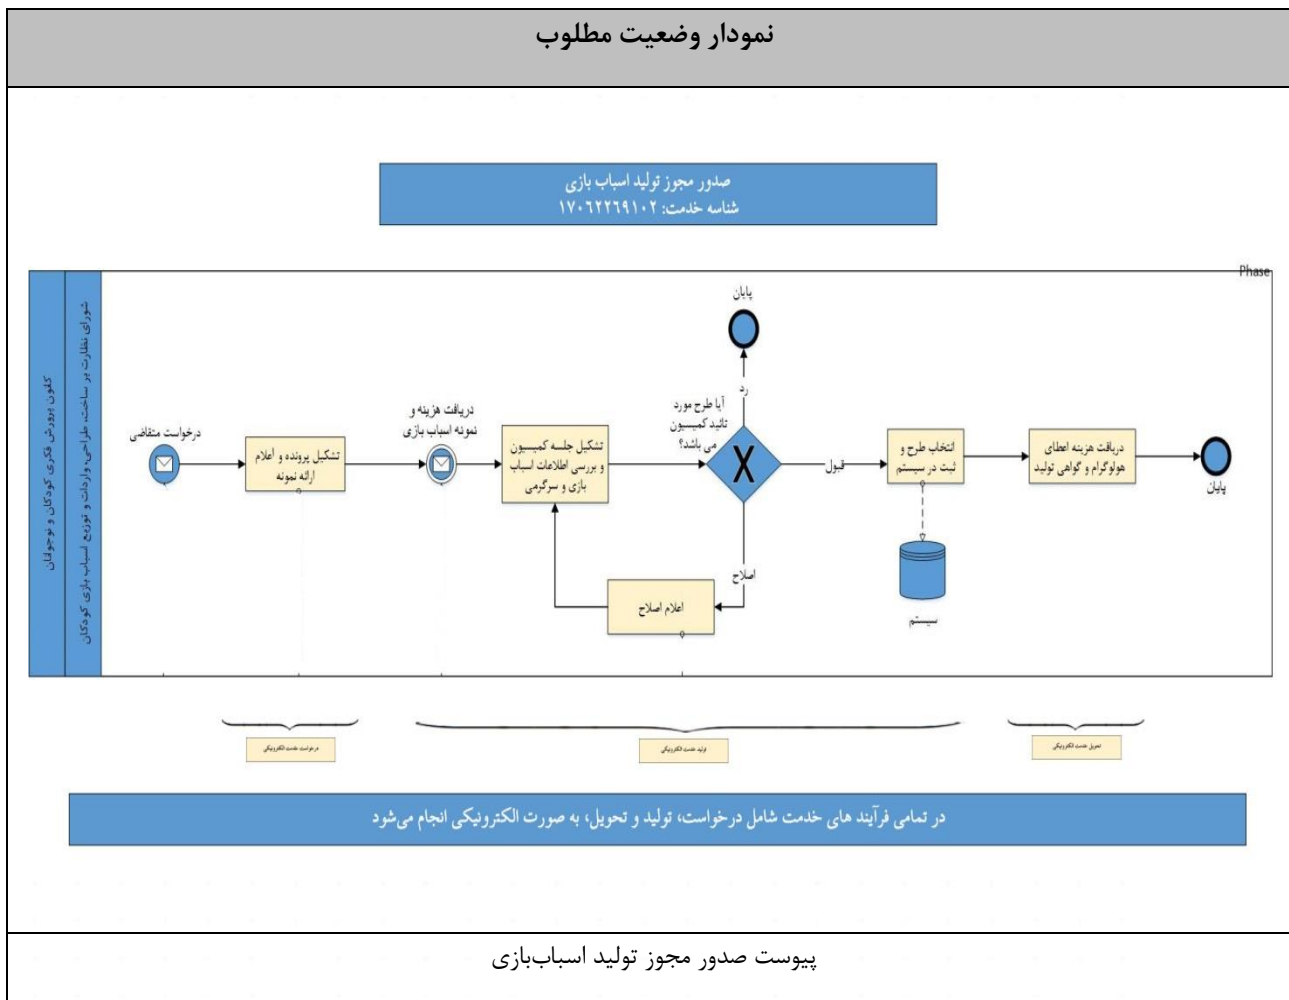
نمودار وضعیت مطلوب

صدور مجوز تولید اسباب بازی
شناسه خدمت: ۱۷۰۶۲۲۶۹۱۰۲

Phase

کانون پرورش فکری کودکان و نوجوانان

شورای نظارت بر ساخت، طراحی، واردات و توزیع اسباب بازی کودکان

درخواست متقاضی

تشکیل پرونده و اعلام ارائه نمونه

دریافت هزینه و نمونه اسباب بازی

تشکیل جلسه کمیسیون و بررسی اطلاعات اسباب بازی و سرگرمی

آیا طرح مورد تائید کمیسیون می باشد؟

پایان

رد

قبول

اصلاح

اعلام اصلاح

انتخاب طرح و ثبت در سیستم

سیستم

دریافت هزینه اعطای هولوگرام و گواهی تولید

پایان

درخواست خدمت الکترونیکی

تولید خدمت الکترونیکی

تحویل خدمت الکترونیکی

در تمامی فرآیند های خدمت شامل درخواست، تولید و تحویل، به صورت الکترونیکی انجام می‌شود

پیوست صدور مجوز تولید اسباب‌بازی